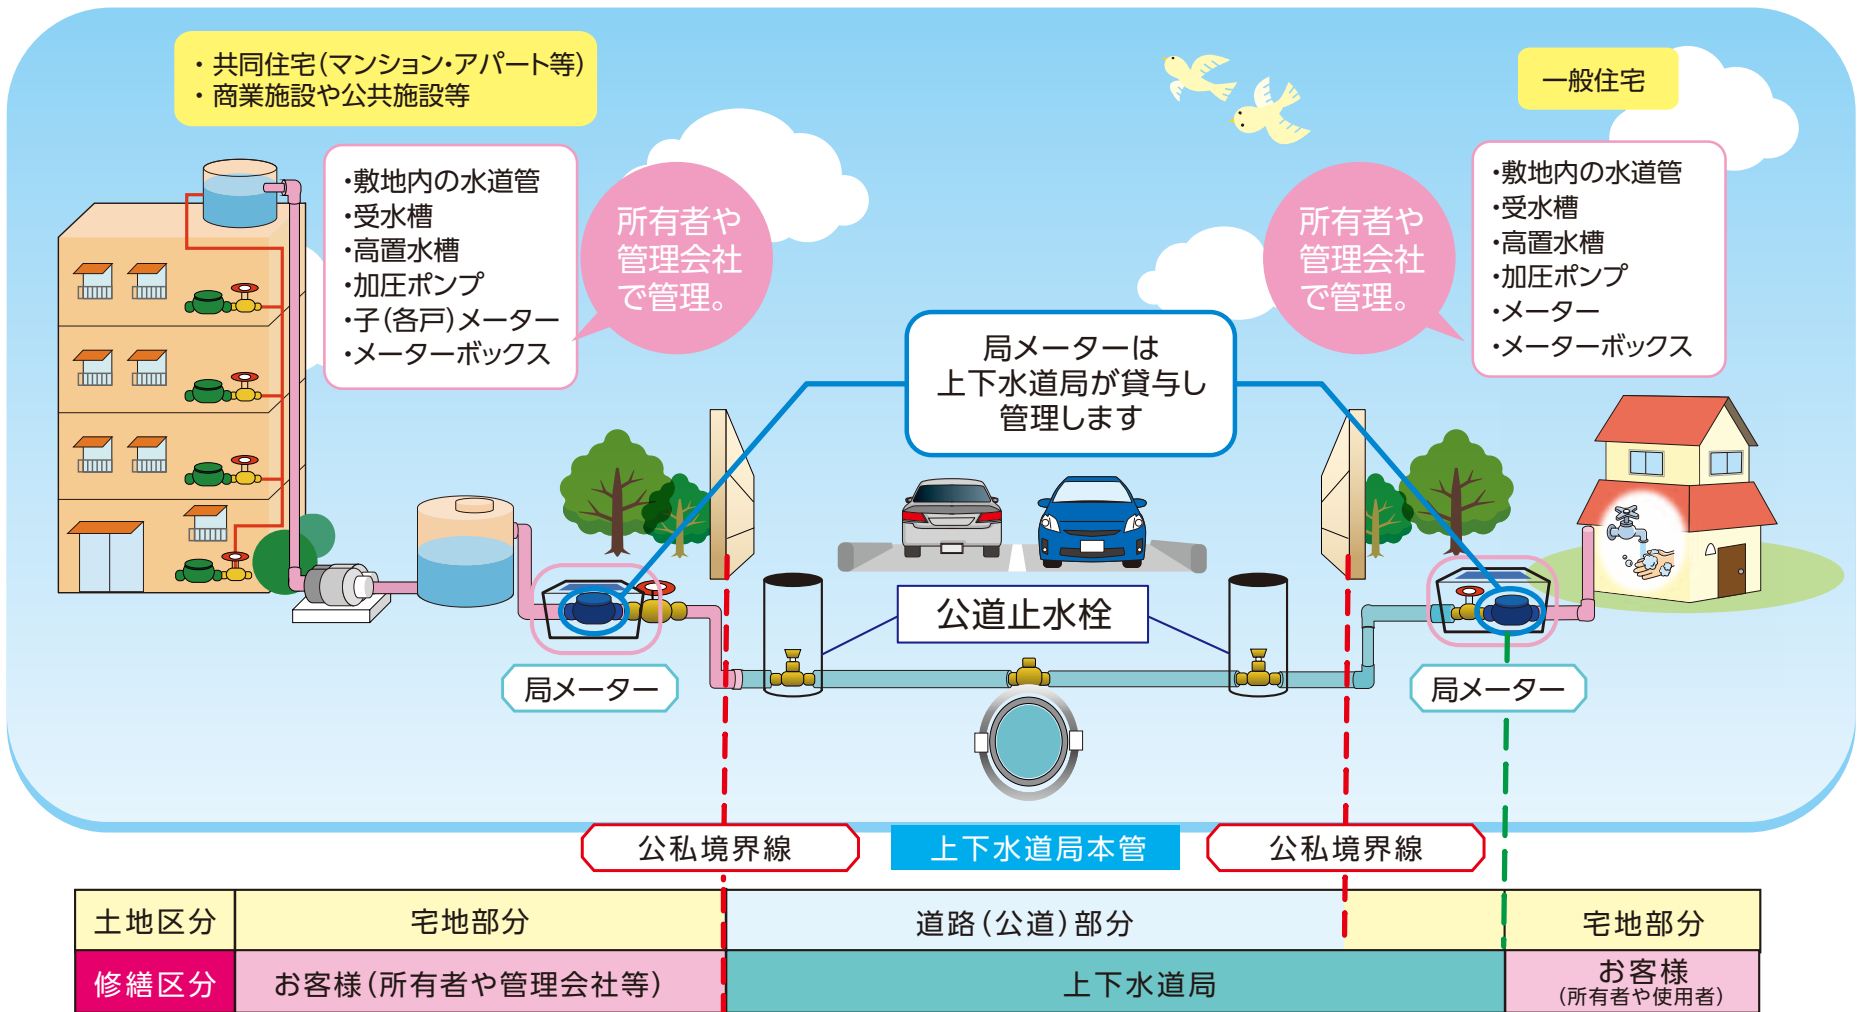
・共同住宅(マンション・アパート等)
・商業施設や公共施設等

・敷地内の水道管
・受水槽
・高置水槽
・加圧ポンプ
・子(各戸)メーター
・メーターボックス

所有者や管理会社で管理。

一般住宅

・敷地内の水道管
・受水槽
・高置水槽
・加圧ポンプ
・メーター
・メーターボックス

所有者や管理会社で管理。

局メーターは上下水道局が貸与し管理します

公道止水栓

局メーター

局メーター

公私境界線

上下水道局本管

公私境界線

| 土地区分 | 宅地部分 | 道路(公道)部分 | 宅地部分 |
|---|---|---|---|
| 修繕区分 | お客様(所有者や管理会社等) | 上下水道局 | お客様(所有者や使用者) |